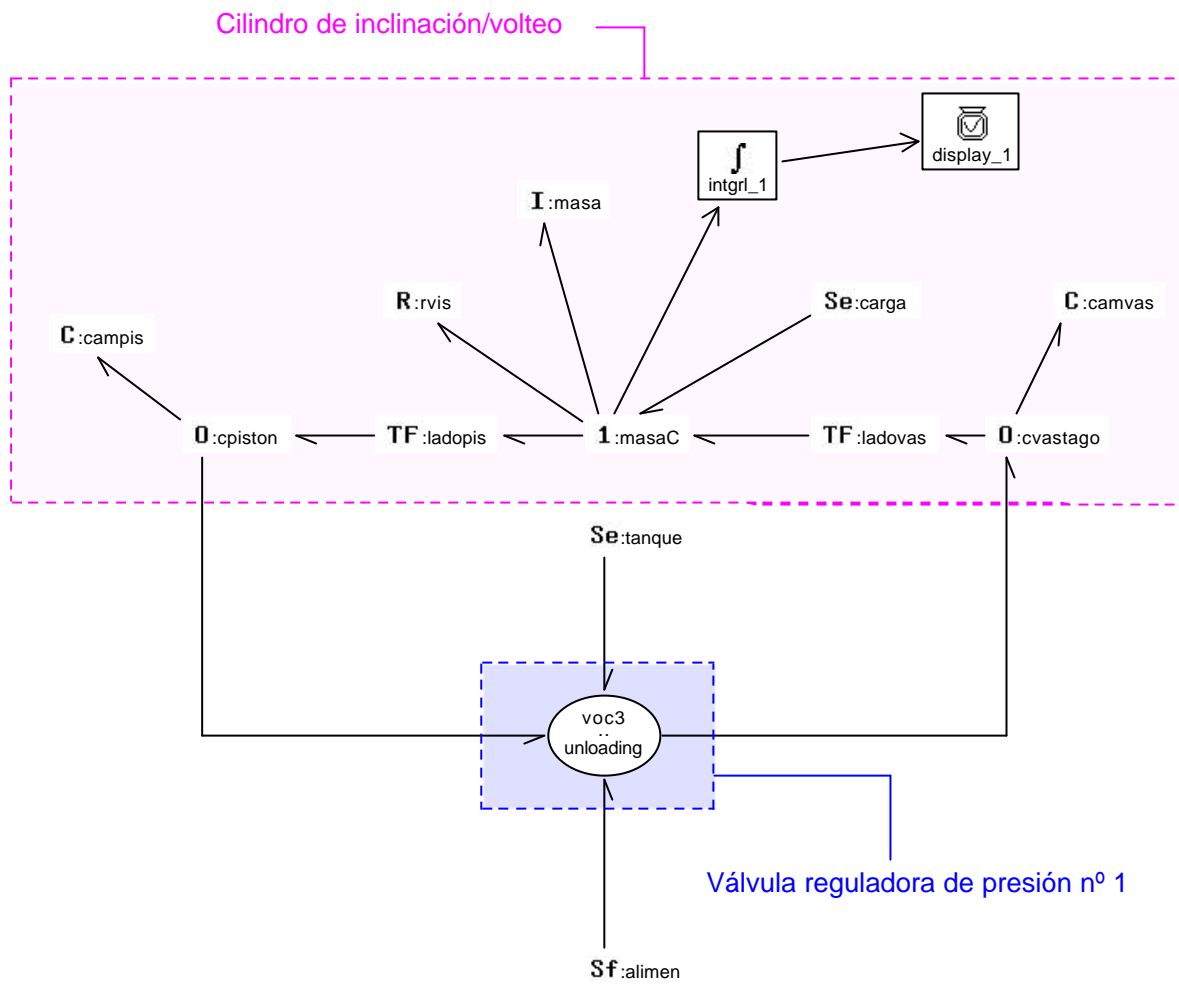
Cilindro de inclinación/volteo

$\int$
intgrl_1

display_1

I:masa

R:rvis

Se:carga

C:camvas

C:campis

0:cpiston

TF:ladopis

1:masaC

TF:ladovas

0:cvastago

Se:tanque

voc3
::
unloading

Válvula reguladora de presión nº 1

Sf:alimen